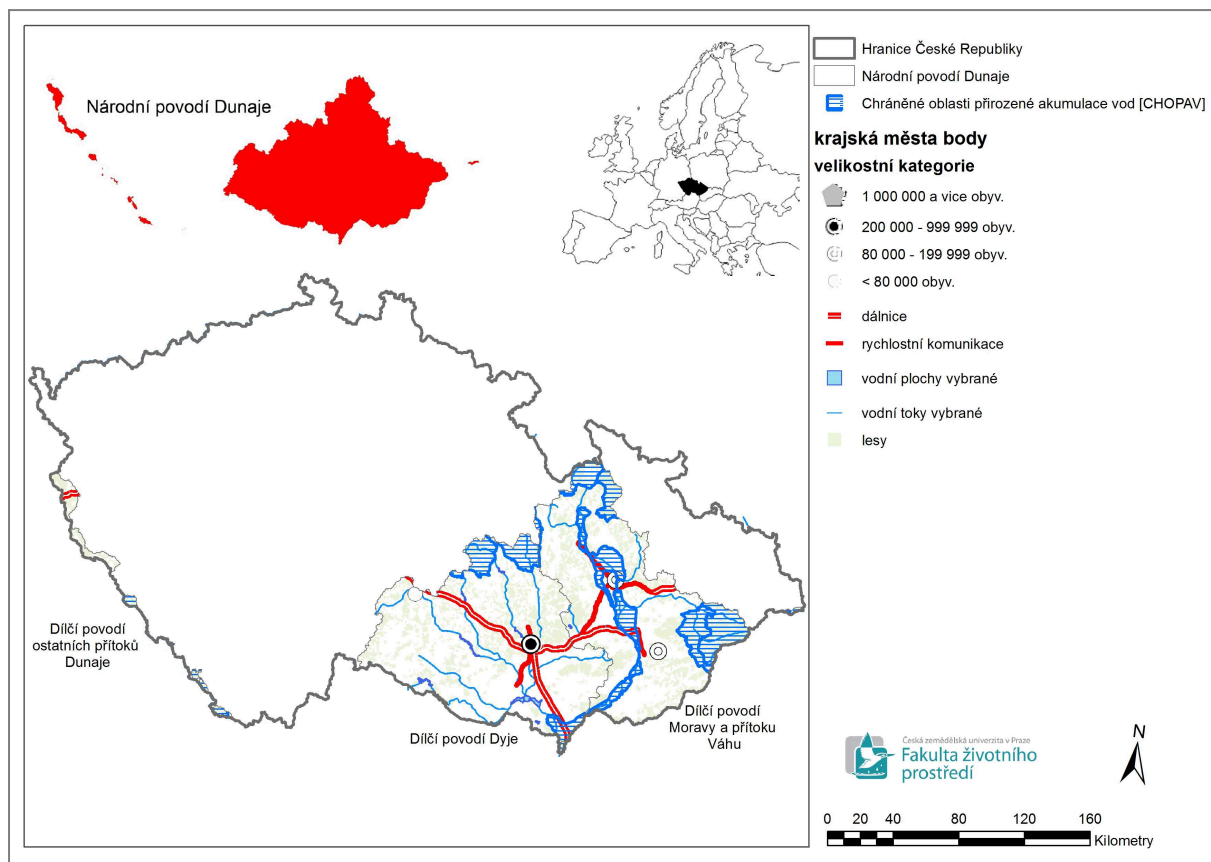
Národní povodí Dunaje

Dílčí povodí ostatních přítoků Dunaje

Dílčí povodí Dyje

Dílčí povodí Moravy a přítoku Váhu

Hranice České Republiky
Národní povodí Dunaje
Chráněné oblasti přirozené akumulace vod [CHOPAV]
krajská města body
velikostní kategorie
1 000 000 a vice obyv.
200 000 - 999 999 obyv.
80 000 - 199 999 obyv.
< 80 000 obyv.
dálnice
rychlostní komunikace
vodní plochy vybrané
vodní toky vybrané
lesy

Česká zemědělská univerzita v Praze
Fakulta životního prostředí

N

0 20 40 80 120 160
Kilometry